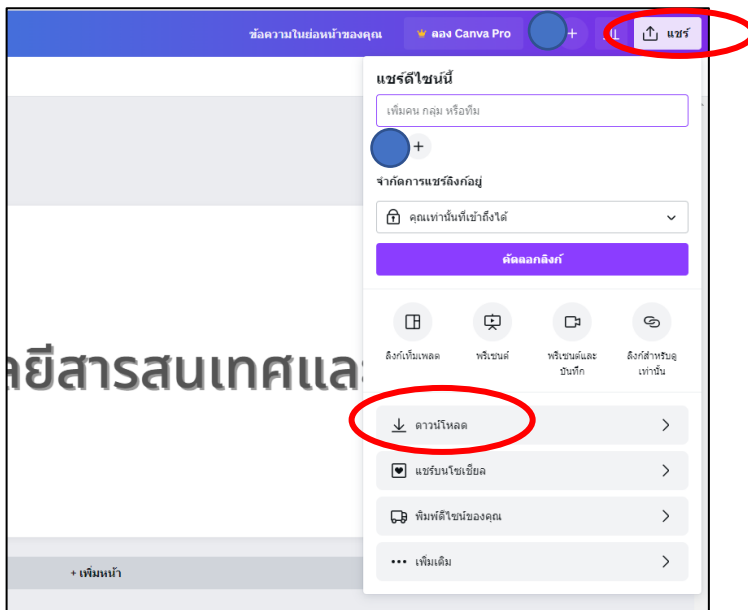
ข้อความในย่อหน้าของคุณ
ลอง Canva Pro
แชร์

แชร์ดีไซน์นี้
เพิ่มคน กลุ่ม หรือทีม
จำกัดการแชร์ลิงก์อยู่
คุณเท่านั้นที่เข้าถึงได้
คัดลอกลิงก์

ลิงก์เทมเพลต
พรีเซนต์
พรีเซนต์และบันทึก
ลิงก์สำหรับดูเท่านั้น

ดาวน์โหลด
แชร์บนโซเชียล
พิมพ์ดีไซน์ของคุณ
เพิ่มเติม

คยีสารสนเทศและ

+ เพิ่มหน้า